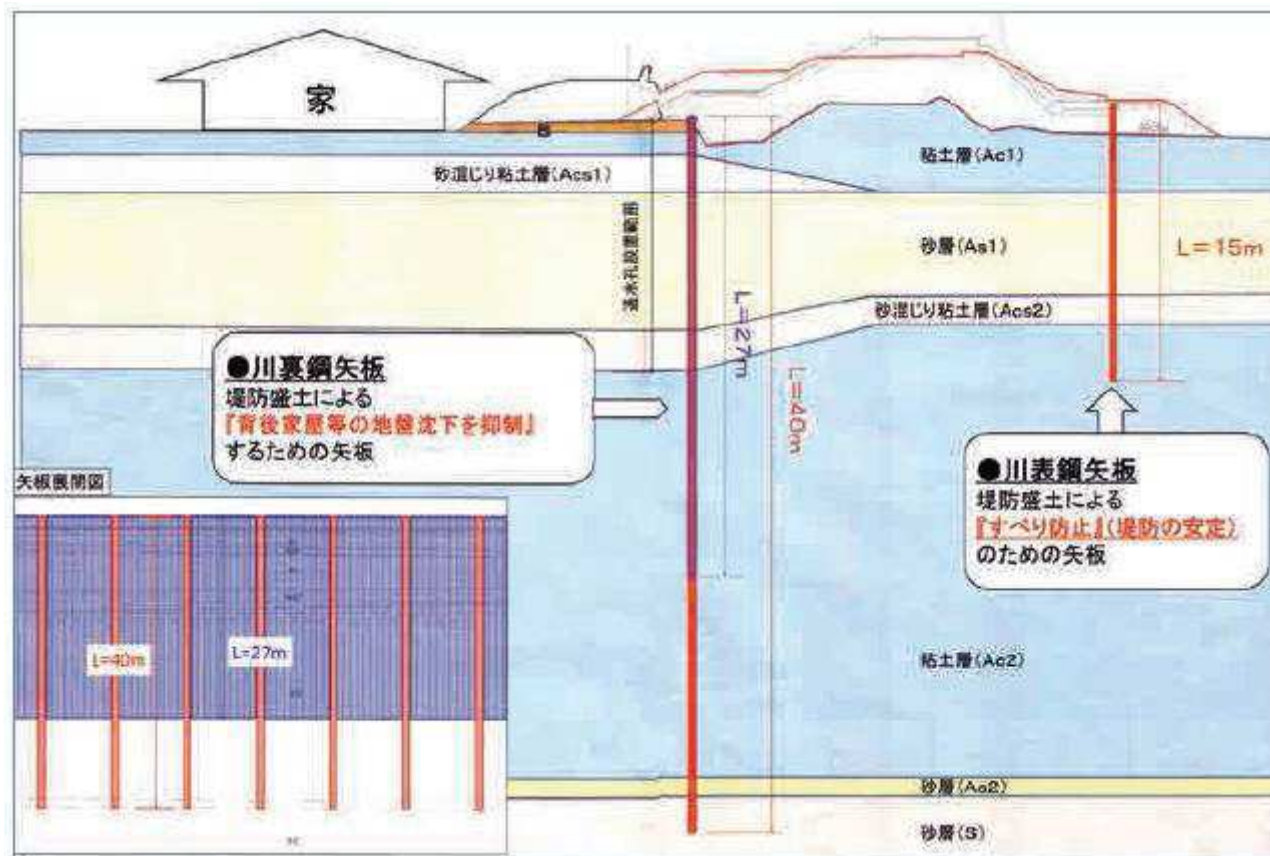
家

粘土層(Ac1)

砂混じり粘土層(Acs1)

遮水矢板

砂層(As1)

L=15m

砂混じり粘土層(Acs2)

L=27m

L=40m

●川裏鋼矢板
堤防盛土による
『背後家屋等の地盤沈下を抑制』
するための矢板

●川表鋼矢板
堤防盛土による
『すべり防止』(堤防の安定)
のための矢板

矢板展開図

L=40m

L=27m

粘土層(Ac2)

砂層(As2)

砂層(S)